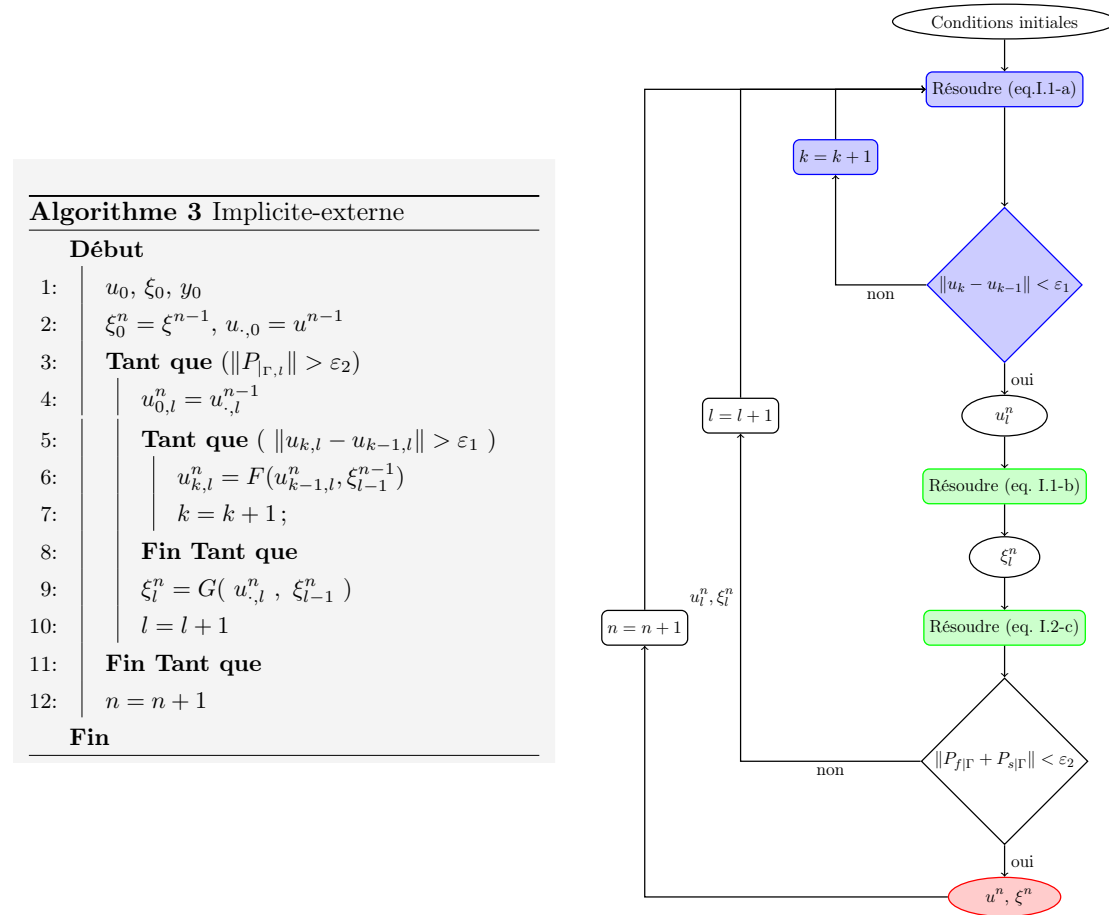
**Algorithme 3** Implicite-externe

**Début**

1: $u_0$, $\xi_0$, $y_0$
2: $\xi_0^n = \xi^{n-1}$, $u_{\cdot,0} = u^{n-1}$
3: **Tant que** $(\|P_{|_{\Gamma,l}}\| > \varepsilon_2)$
4: $u_{0,l}^n = u_{\cdot,l}^{n-1}$
5: **Tant que** $( \|u_{k,l} - u_{k-1,l}\| > \varepsilon_1 )$
6: $u_{k,l}^n = F(u_{k-1,l}^n, \xi_{l-1}^{n-1})$
7: $k = k+1$;
8: **Fin Tant que**
9: $\xi_l^n = G( u_{\cdot,l}^n , \xi_{l-1}^n )$
10: $l = l+1$
11: **Fin Tant que**
12: $n = n+1$

**Fin**

Conditions initiales

Résoudre (eq.I.1-a)

$k = k+1$

$\|u_k - u_{k-1}\| < \varepsilon_1$

non

oui

$u_l^n$

$l = l+1$

Résoudre (eq. I.1-b)

$\xi_l^n$

$u_l^n, \xi_l^n$

$n = n+1$

Résoudre (eq. I.2-c)

$\|P_{f|\Gamma} + P_{s|\Gamma}\| < \varepsilon_2$

non

oui

$u^n, \xi^n$